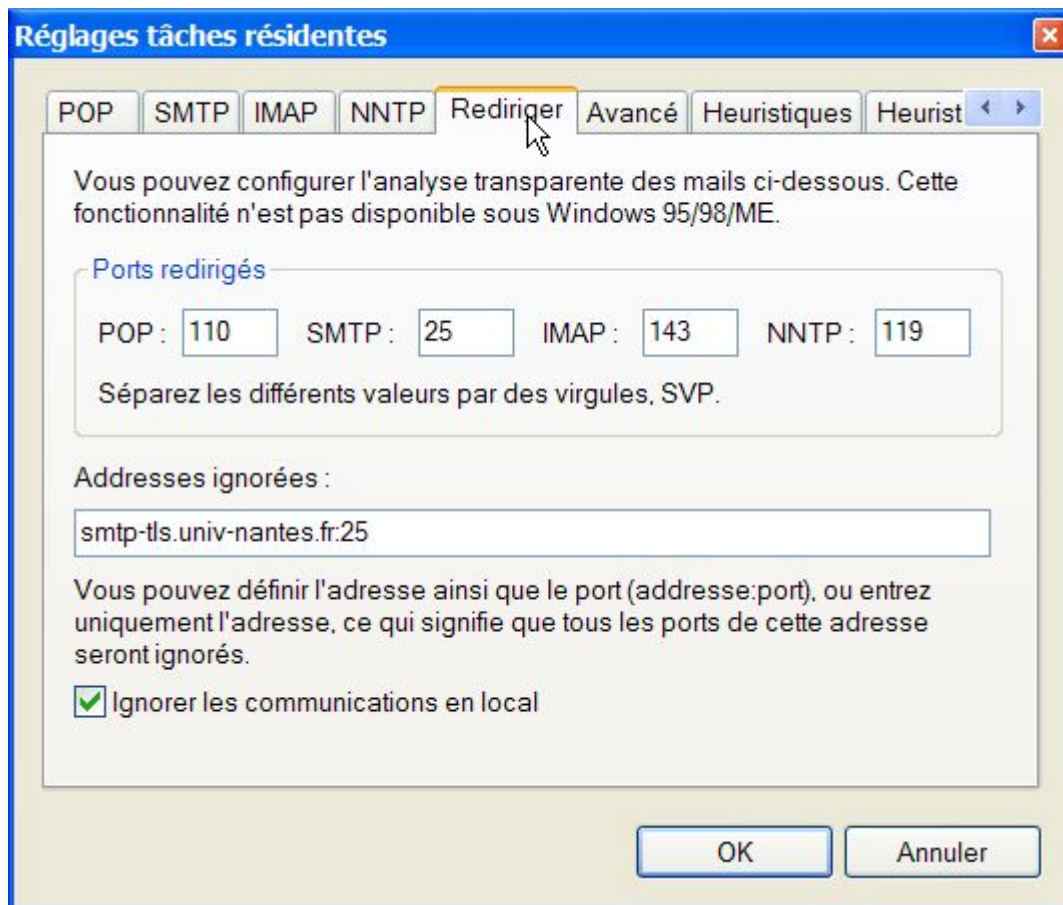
Réglages tâches résidentes

POP SMTP IMAP NNTP Rediriger Avancé Heuristiques Heurist

Vous pouvez configurer l'analyse transparente des mails ci-dessous. Cette fonctionnalité n'est pas disponible sous Windows 95/98/ME.

Ports redirigés

POP : 110 SMTP : 25 IMAP : 143 NNTP : 119

Séparez les différents valeurs par des virgules, SVP.

Addresses ignorées :

smtp-tls.univ-nantes.fr:25

Vous pouvez définir l'adresse ainsi que le port (addresse:port), ou entrez uniquement l'adresse, ce qui signifie que tous les ports de cette adresse seront ignorés.

Ignorer les communications en local

OK Annuler